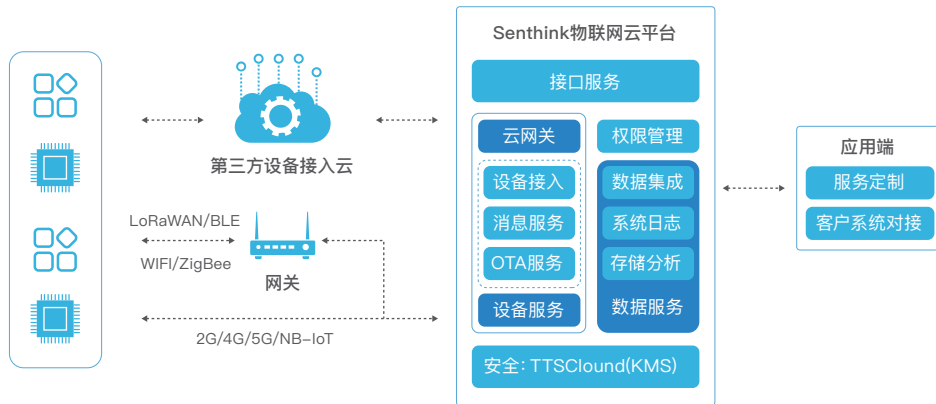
第三方设备接入云

LoRaWAN/BLE

WIFI/ZigBee

网关

2G/4G/5G/NB-IoT

Senthink物联网云平台

接口服务

云网关

设备接入

消息服务

OTA服务

设备服务

权限管理

数据集成

系统日志

存储分析

数据服务

安全: TTSClound(KMS)

应用端

服务定制

客户系统对接